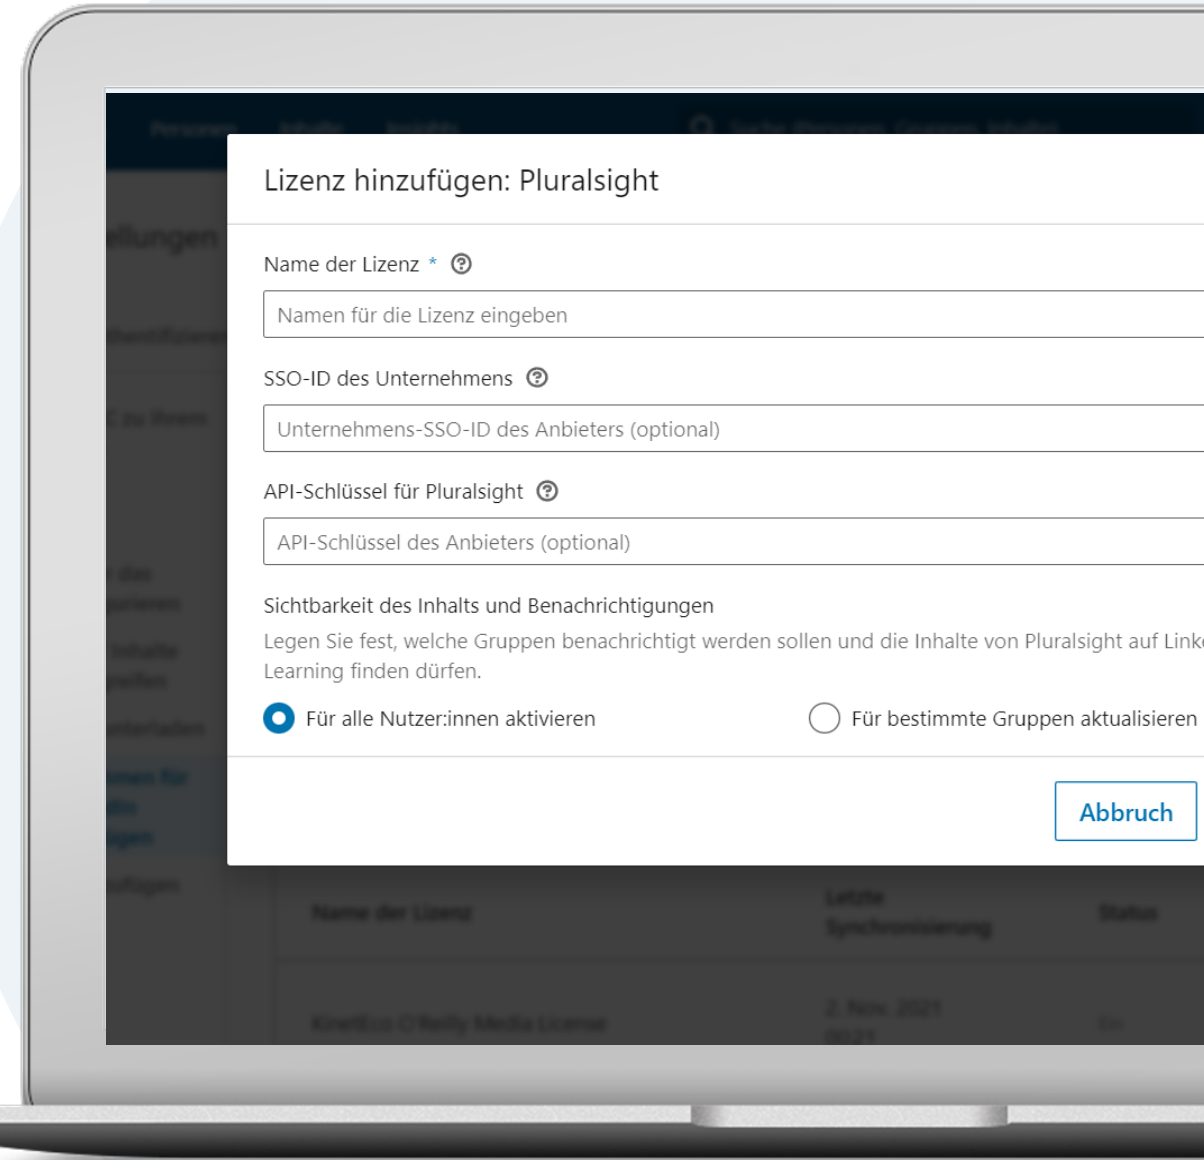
Lizenz hinzufügen: Pluralsight

Name der Lizenz *

Namen für die Lizenz eingeben

SSO-ID des Unternehmens

Unternehmens-SSO-ID des Anbieters (optional)

API-Schlüssel für Pluralsight

API-Schlüssel des Anbieters (optional)

Sichtbarkeit des Inhalts und Benachrichtigungen

Legen Sie fest, welche Gruppen benachrichtigt werden sollen und die Inhalte von Pluralsight auf Link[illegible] Learning finden dürfen.

Für alle Nutzer:innen aktivieren

Für bestimmte Gruppen aktualisieren

Abbruch